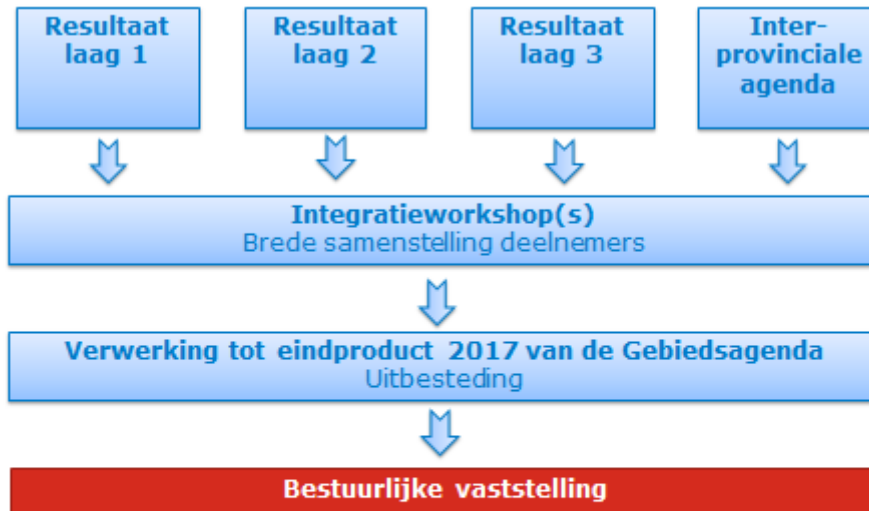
Resultaat laag 1

Resultaat laag 2

Resultaat laag 3

Inter-provinciale agenda

Integratieworkshop(s)
Brede samenstelling deelnemers

Verwerking tot eindproduct 2017 van de Gebiedsagenda
Uitbesteding

Bestuurlijke vaststelling